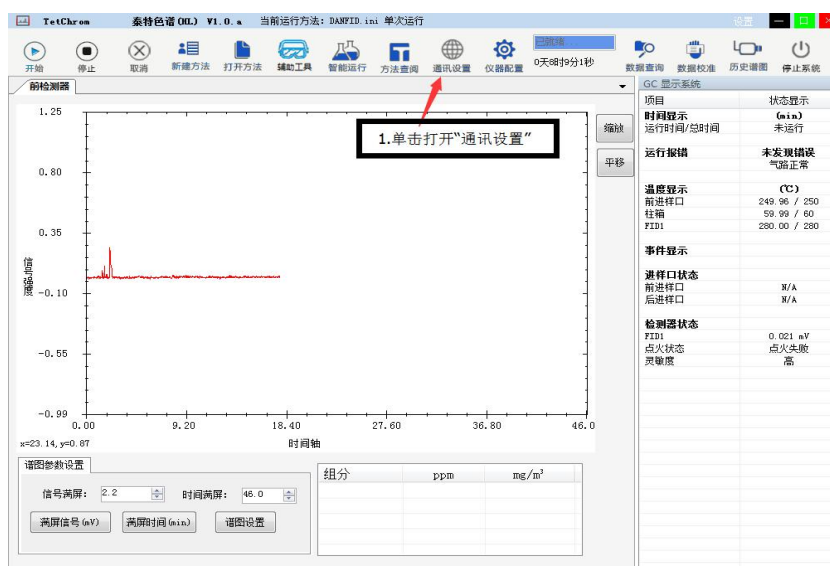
TetChrom 泰特色谱(HL) V1.0.a 当前运行方法: DANFID.ini 单次运行

设置

开始 停止 取消 新建方法 打开方法 辅助工具 智能运行 方法查询 通讯设置 仪器配置 已联机 0天8时9分1秒 数据查询 数据校准 历史谱图 停止系统

前检测器

1.单击打开"通讯设置"

缩放

平移

1.25
0.80
0.35
-0.10
-0.55
-0.99

信号强度

0.00 9.20 18.40 27.60 36.80 46.0

x=23.14, y=0.87 时间轴

谱图参数设置

信号满屏: 2.2 时间满屏: 46.0

满屏信号(mV) 满屏时间(min) 谱图设置

| 组分 | ppm | mg/m$^3$ |
|---|---|---|
| | | |

GC 显示系统

| 项目 | 状态显示 |
|---|---|
| 时间显示 | (min) |
| 运行时间/总时间 | 未运行 |
| 运行报错 | 未发现错误 |
| | 气路正常 |
| 温度显示 | (℃) |
| 前进样口 | 249.96 / 250 |
| 柱箱 | 59.99 / 60 |
| FID1 | 280.00 / 280 |
| 事件显示 | |
| 进样口状态 | |
| 前进样口 | N/A |
| 后进样口 | N/A |
| 检测器状态 | |
| FID1 | 0.021 mV |
| 点火状态 | 点火失败 |
| 灵敏度 | 高 |